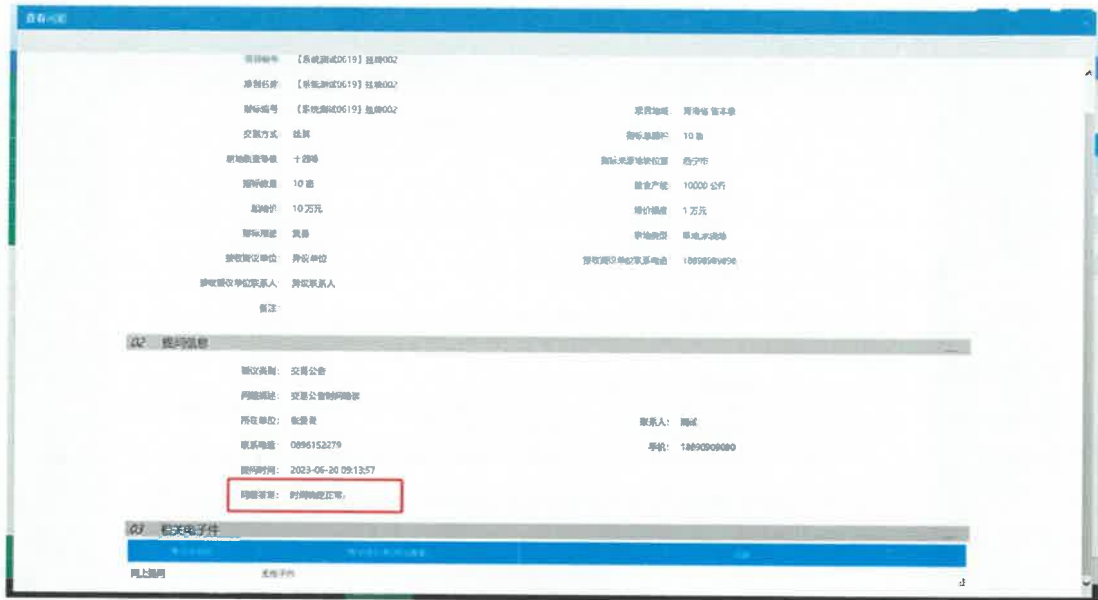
查看问题

项目编号 【系统测试0619】挂牌002

项目名称 【系统测试0619】挂牌002

标段编号 【系统测试0619】挂牌002

交易方式 挂牌

耕地质量等级 十等地

指标数量 10 亩

挂牌价 10 万元

指标用途 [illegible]

接收意见单位 异议单位

接收异议单位联系人 异议联系人

备注

采集地域 青海省 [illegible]

指标来源 10 亩

指标来源地位置 西宁市

粮食产能 10000 公斤

单价 1 万元

耕地类型 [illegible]

接收意见单位联系电话 18690909090

02 提问信息

异议类别: 交易公告

问题描述: 交易公告时间有误

所在单位: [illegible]

联系电话: 0896152279

提问时间: 2023-06-20 09:13:57

回答内容: 时间确定正常。

联系人: 测试

手机: 18690909090

03 相关电子件

网上提问 无电子件